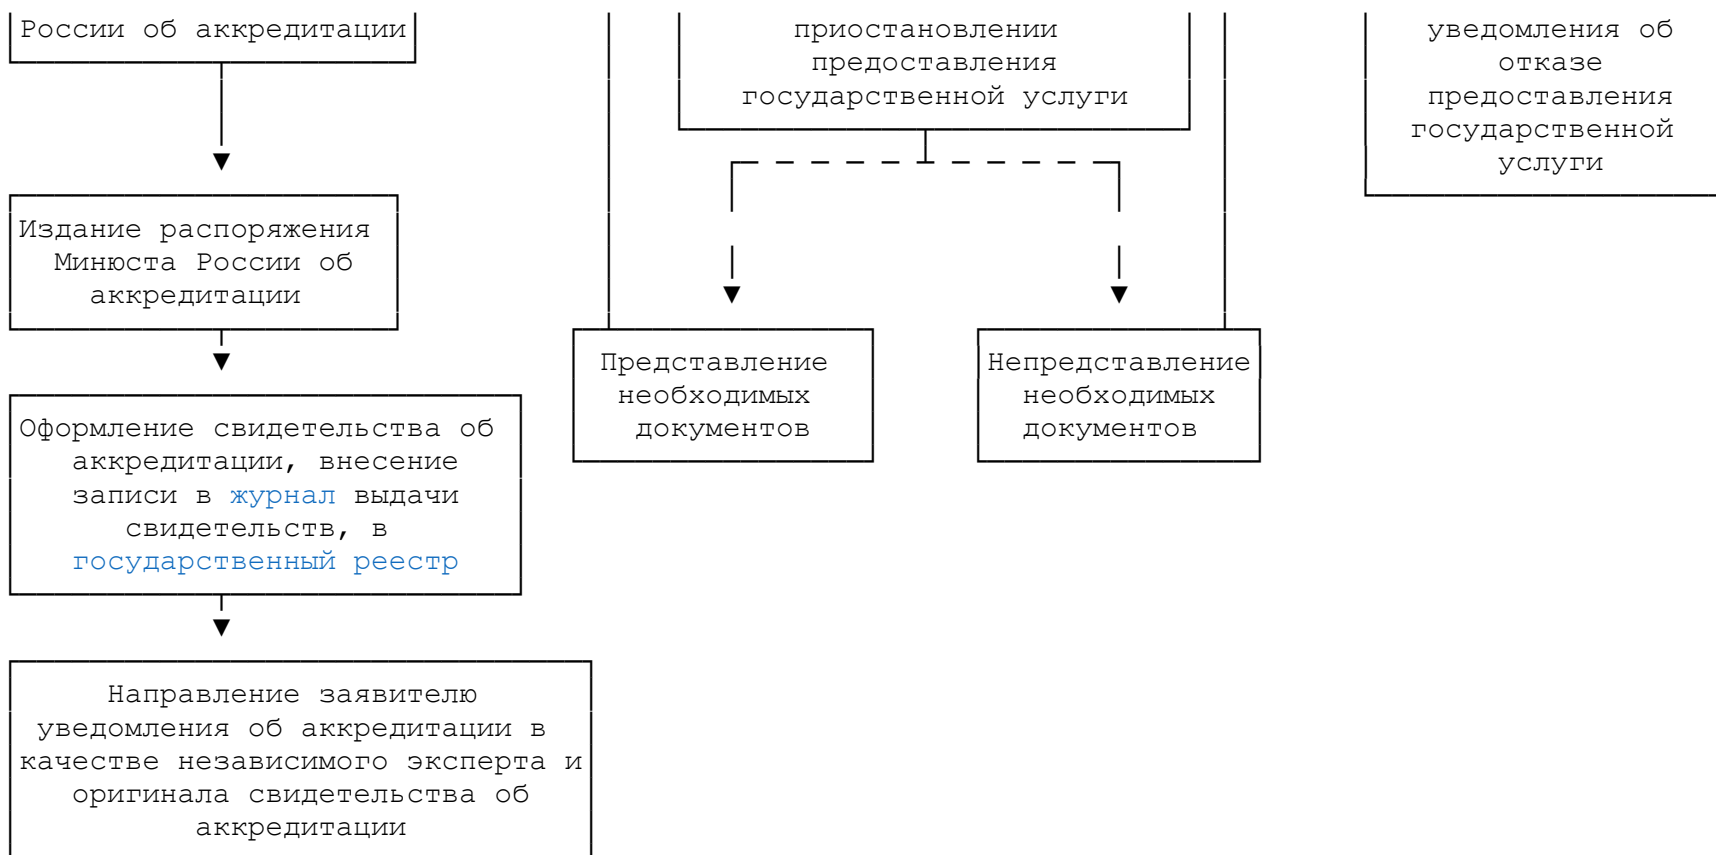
России об аккредитации

приостановлении предоставления государственной услуги

уведомления об отказе предоставления государственной услуги

Издание распоряжения Минюста России об аккредитации

Представление необходимых документов

Непредставление необходимых документов

Оформление свидетельства об аккредитации, внесение записи в журнал выдачи свидетельств, в государственный реестр

Направление заявителю уведомления об аккредитации в качестве независимого эксперта и оригинала свидетельства об аккредитации